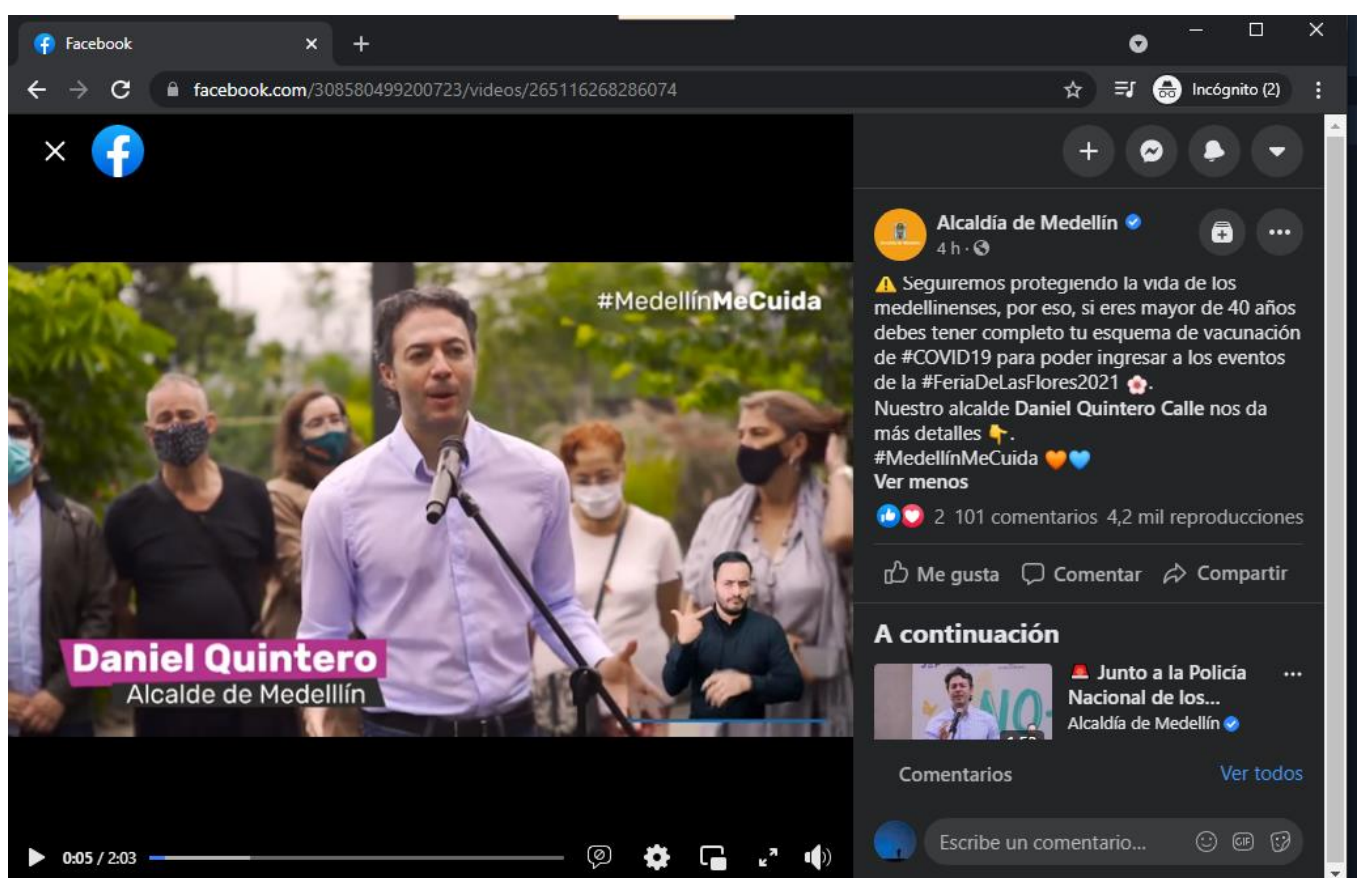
Facebook

facebook.com/308580499200723/videos/265116268286074

Incógnito (2)

#MedellínMeCuida

Daniel Quintero
Alcalde de Medellín

0:05 / 2:03

Alcaldía de Medellín
4 h ·

⚠️ Seguiremos protegiendo la vida de los medellinenses, por eso, si eres mayor de 40 años debes tener completo tu esquema de vacunación de #COVID19 para poder ingresar a los eventos de la #FeriaDeLasFlores2021 🌸.
Nuestro alcalde **Daniel Quintero Calle** nos da más detalles 👇.
#MedellínMeCuida 🧡💙
Ver menos

2 101 comentarios 4,2 mil reproducciones

Me gusta Comentar Compartir

A continuación

🚨 Junto a la Policía Nacional de los...
Alcaldía de Medellín

Comentarios Ver todos

Escribe un comentario...